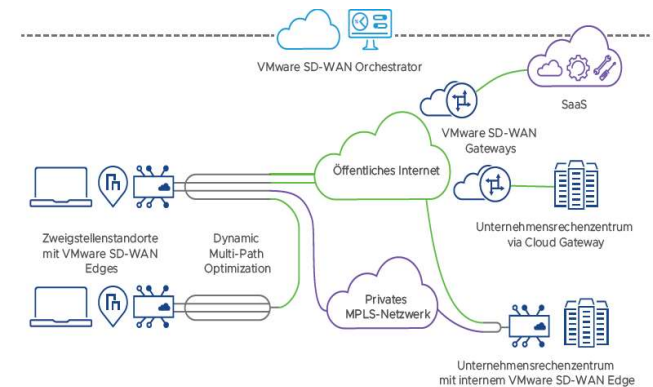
VMware SD-WAN Orchestrator

SaaS

VMware SD-WAN Gateways

Öffentliches Internet

Zweigstellenstandorte mit VMware SD-WAN Edges

Dynamic Multi-Path Optimization

Unternehmensrechenzentrum via Cloud Gateway

Privates MPLS-Netzwerk

Unternehmensrechenzentrum mit internem VMware SD-WAN Edge